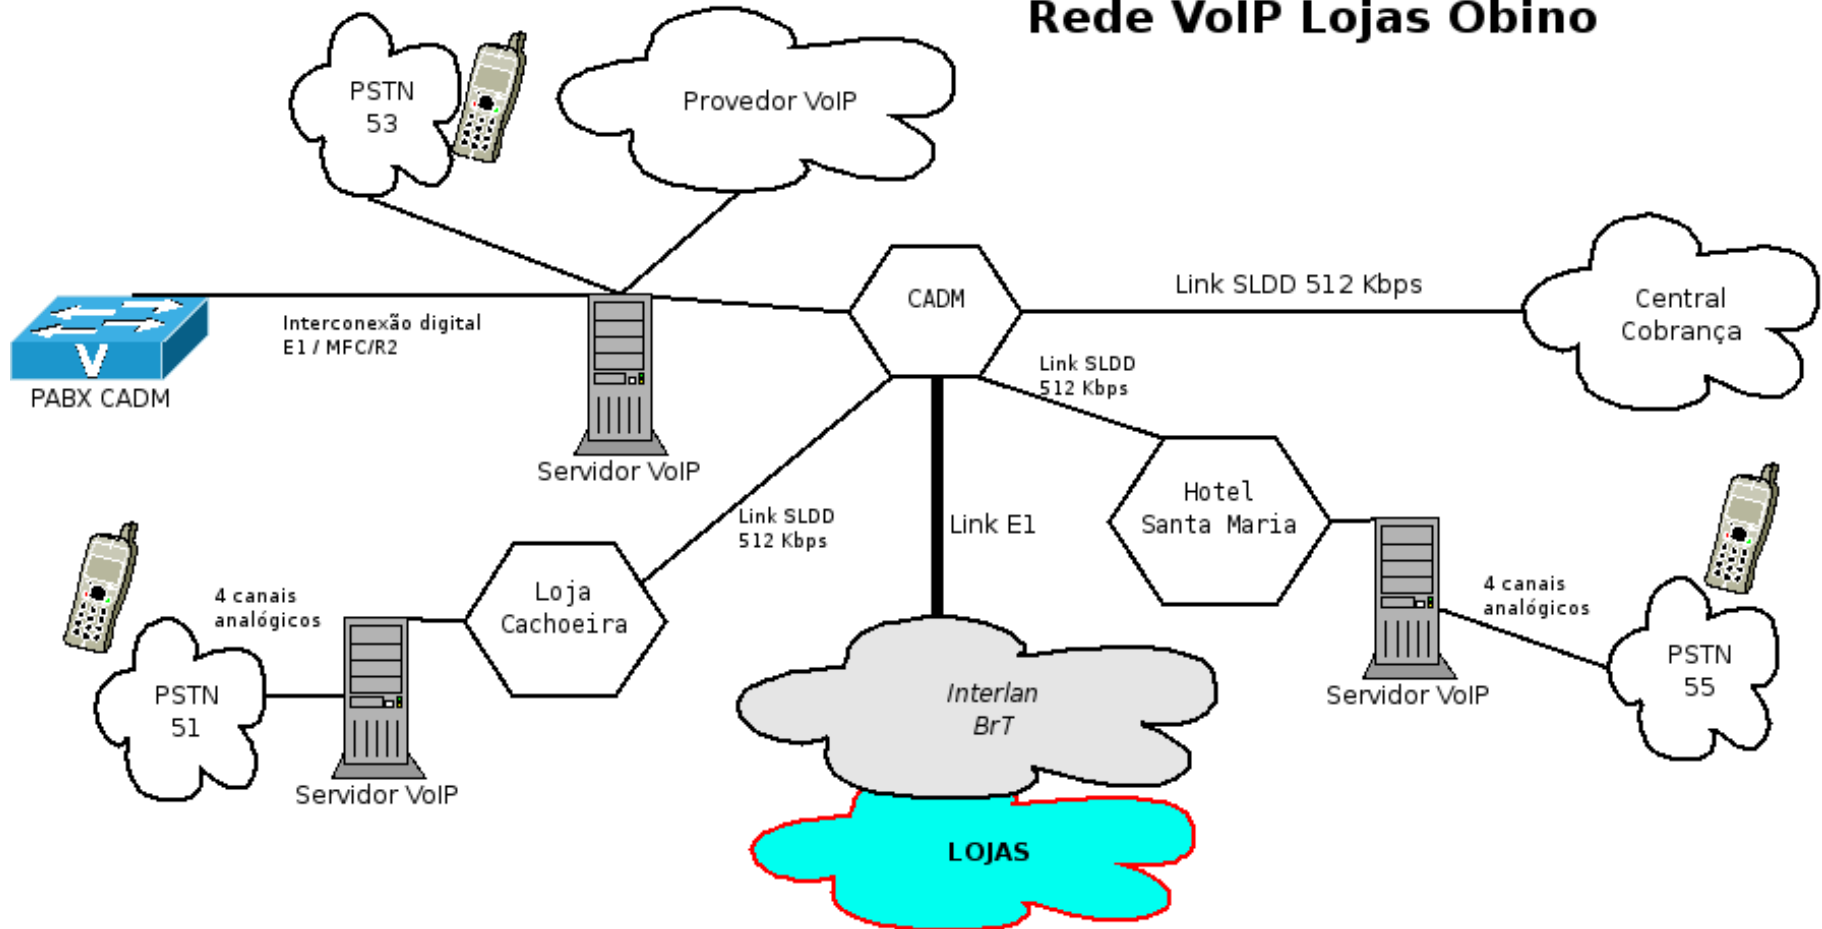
Rede VoIP Lojas Obino

PSTN
53

Provedor VoIP

PABX CADM

Interconexão digital
E1 / MFC/R2

Servidor VoIP

CADM

Link SLDD 512 Kbps

Central
Cobrança

Link SLDD
512 Kbps

Hotel
Santa Maria

Link E1

Link SLDD
512 Kbps

4 canais
analógicos

Loja
Cachoeira

PSTN
51

Servidor VoIP

Interlan
BrT

LOJAS

Servidor VoIP

4 canais
analógicos

PSTN
55